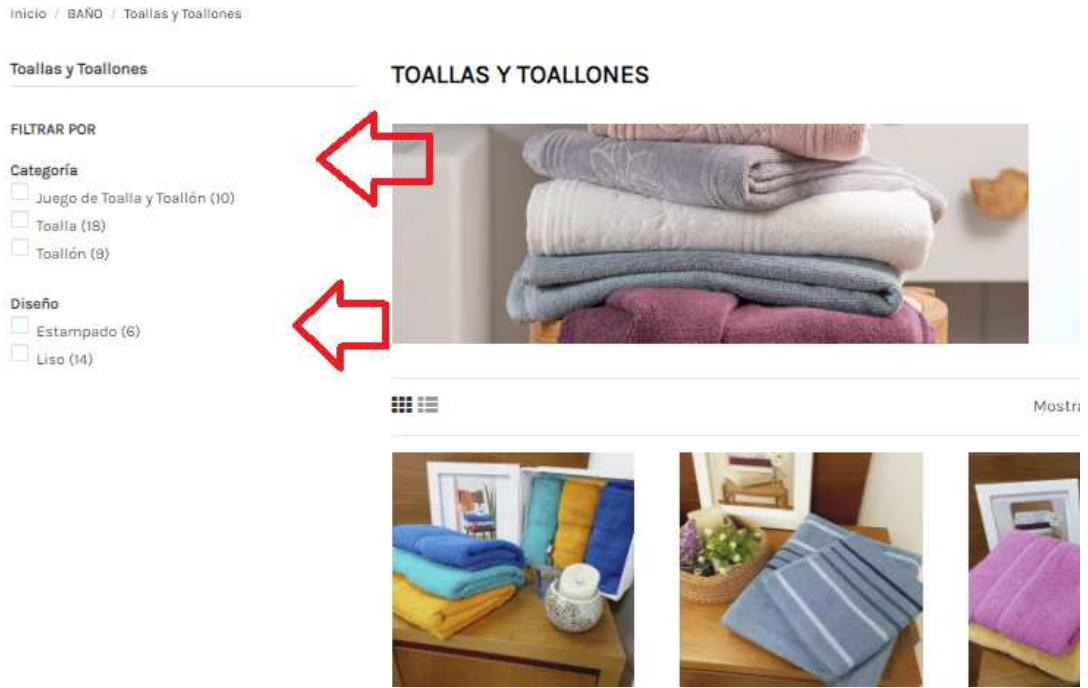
Inicio / BAÑO / Toallas y Toallones

Toallas y Toallones

FILTRAR POR

Categoría

Juego de Toalla y Toallón (10)

Toalla (18)

Toallón (9)

Diseño

Estampado (6)

Liso (14)

TOALLAS Y TOALLONES

Mostra